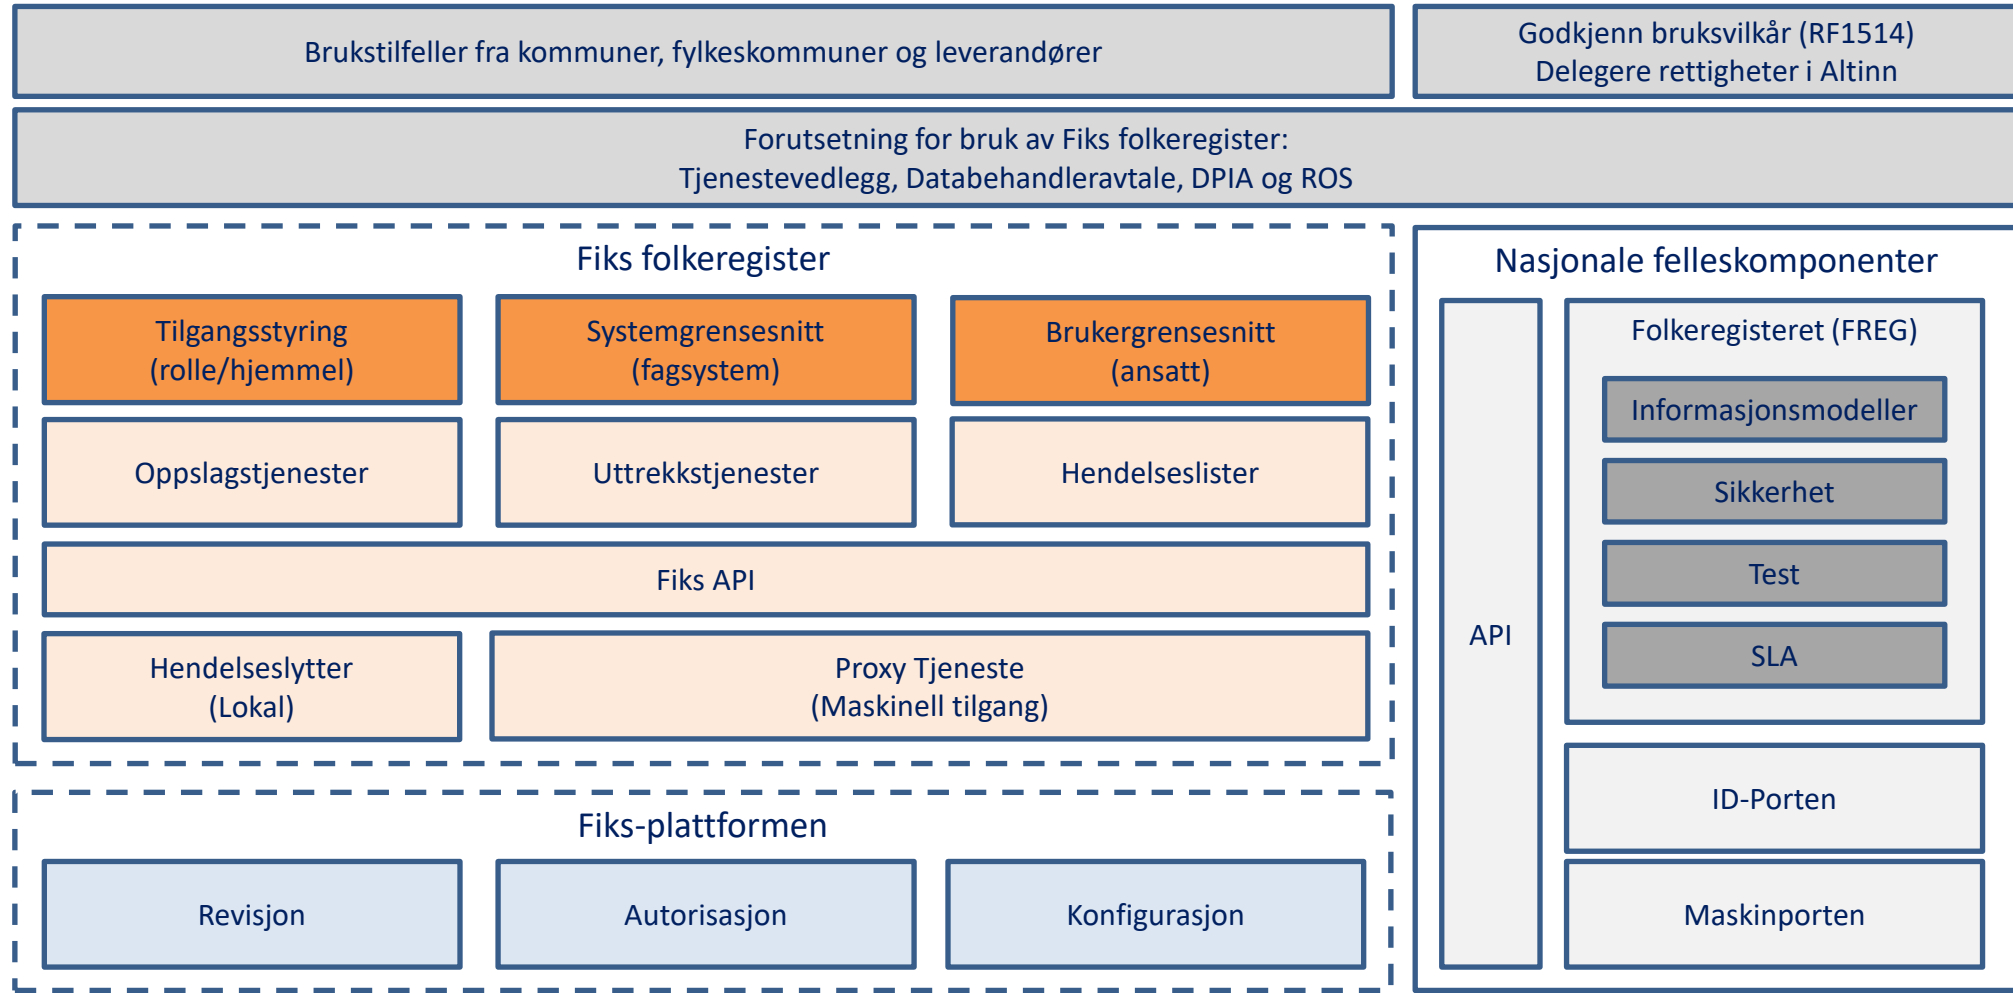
Brukstilfeller fra kommuner, fylkeskommuner og leverandører

Godkjenn bruksvilkår (RF1514)
Delegere rettigheter i Altinn

Forutsetning for bruk av Fiks folkeregister:
Tjenestevedlegg, Databehandleravtale, DPIA og ROS

Fiks folkeregister

Tilgangsstyring
(rolle/hjemmel)

Systemgrensesnitt
(fagsystem)

Brukergrensesnitt
(ansatt)

Oppslagstjenester

Uttrekkstjenester

Hendelseslister

Fiks API

Hendelseslytter
(Lokal)

Proxy Tjeneste
(Maskinell tilgang)

Fiks-plattformen

Revisjon

Autorisasjon

Konfigurasjon

Nasjonale felleskomponenter

API

Folkeregisteret (FREG)

Informasjonsmodeller

Sikkerhet

Test

SLA

ID-Porten

Maskinporten